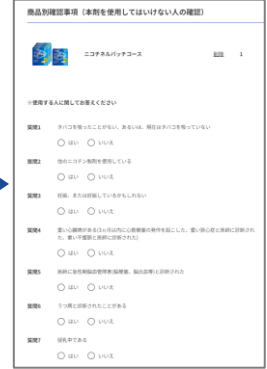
商品別確認事項（本剤を使用してはいけない人の確認）

ニコチネルパッチコース

数量 1

※使用する人に関してお答えください

質問1 タバコを吸ったことがない、あるいは、現在はタバコを吸っていない

はい いいえ

質問2 他のニコチン製剤を使用している

はい いいえ

質問3 妊娠、または妊娠しているかもしれない

はい いいえ

質問4 重い心臓病がある(3ヵ月以内に心筋梗塞の発作を起こした、重い狭心症と医師に診断された、重い不整脈と医師に診断された)

はい いいえ

質問5 急性期脳血管障害(脳梗塞、脳出血等)と診断された

はい いいえ

質問6 うつ病と診断されたことがある

はい いいえ

質問7 授乳中である

はい いいえ